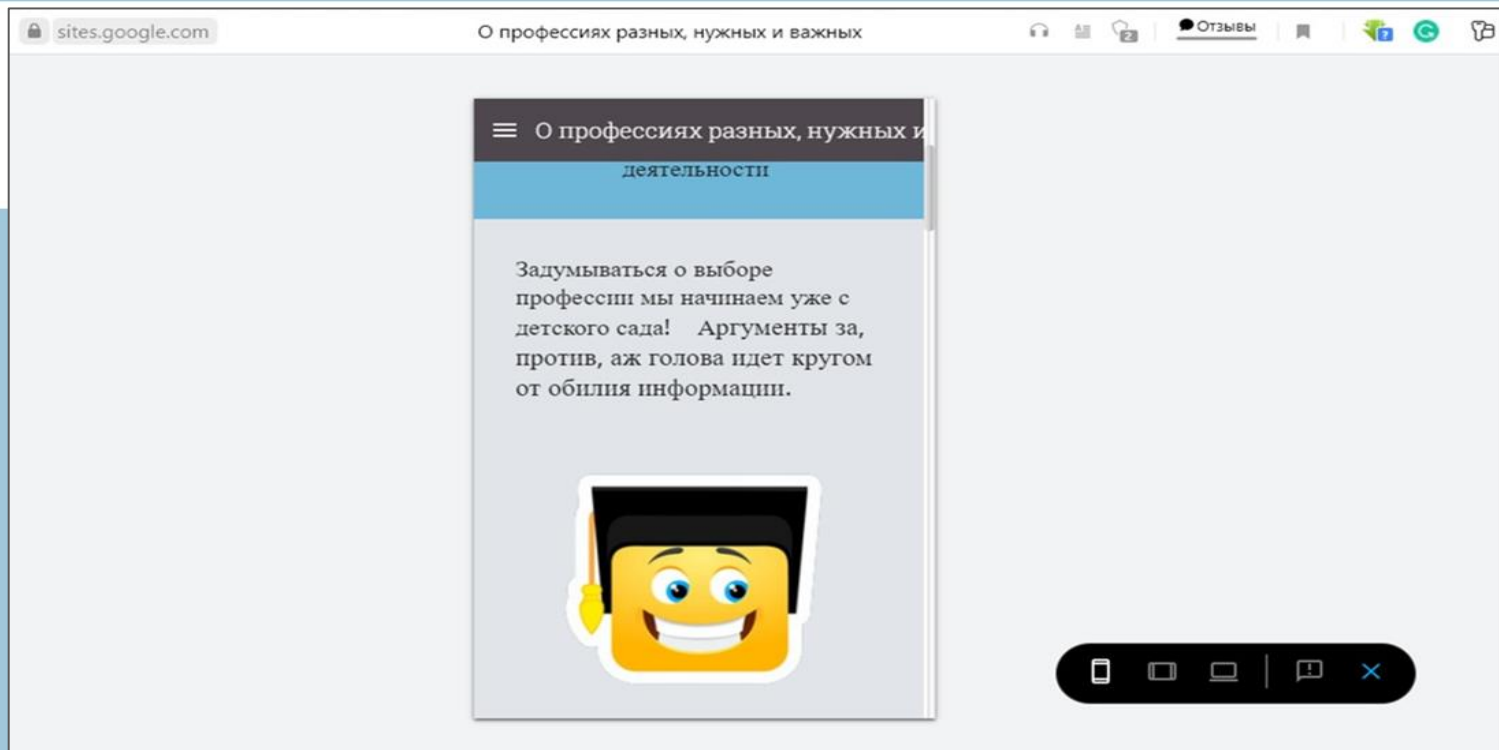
sites.google.com О профессиях разных, нужных и важных

2

Отзывы

7

О профессиях разных, нужных и

деятельности

Задумываться о выборе профессии мы начинаем уже с детского сада! Аргументы за, против, аж голова идет кругом от обилия информации.